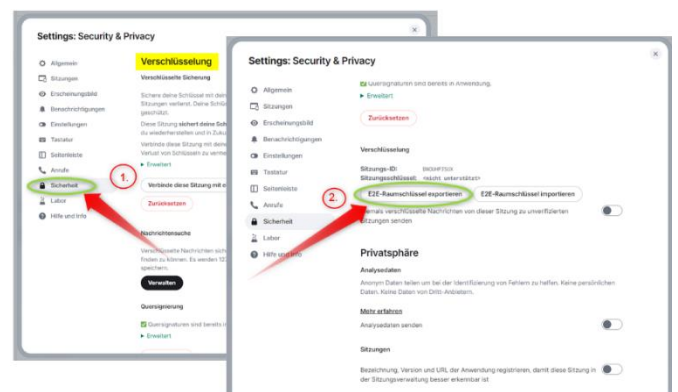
Settings: Security & Privacy

Allgemein
Sitzungen
Erscheinungsbild
Benachrichtigungen
Einstellungen
Tastatur
Seitenleiste
Anrufe
Sicherheit
Labor
Hilfe und Info

Verschlüsselung

Verschlüsselte Sicherung

Sichere deine Schlüssel mit dein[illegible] Sitzungen verlierst. Deine Schlü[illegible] geschützt.

Diese Sitzung sichert deine Sch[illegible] zu wiederherstellen und in Zuku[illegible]

Verbinde diese Sitzung mit eine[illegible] Verlust von Schlüsseln zu verme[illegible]

▸ Erweitert

1.

Verbinde diese Sitzung mit e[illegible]

Zurücksetzen

Nachrichtensuche

Verschlüsselte Nachrichten sich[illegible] finden zu können. Es werden 12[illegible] speichern.

Verwalten

Quersignierung

Quersignaturen und bereits in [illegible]

▸ Erweitert

×

Settings: Security & Privacy

Allgemein
Sitzungen
Erscheinungsbild
Benachrichtigungen
Einstellungen
Tastatur
Seitenleiste
Anrufe
Sicherheit
Labor
Hilfe und Info

Quersignaturen sind bereits in Anwendung.

▸ Erweitert

Zurücksetzen

Verschlüsselung

Sitzungs-ID: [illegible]
Sitzungsschlüssel: <nicht unterstützt>

2.

E2E-Raumschlüssel exportieren

E2E-Raumschlüssel importieren

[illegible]emals verschlüsselte Nachrichten von dieser Sitzung zu unverifizierten Sitzungen senden

Privatsphäre

Analysedaten

Anonym Daten teilen um bei der Identifizierung von Fehlern zu helfen. Keine persönlichen Daten. Keine Daten von Dritt-Anbietern.

Mehr erfahren

Analysedaten senden

Sitzungen

Bezeichnung, Version und URL der Anwendung registrieren, damit diese Sitzung in der Sitzungsverwaltung besser erkennbar ist